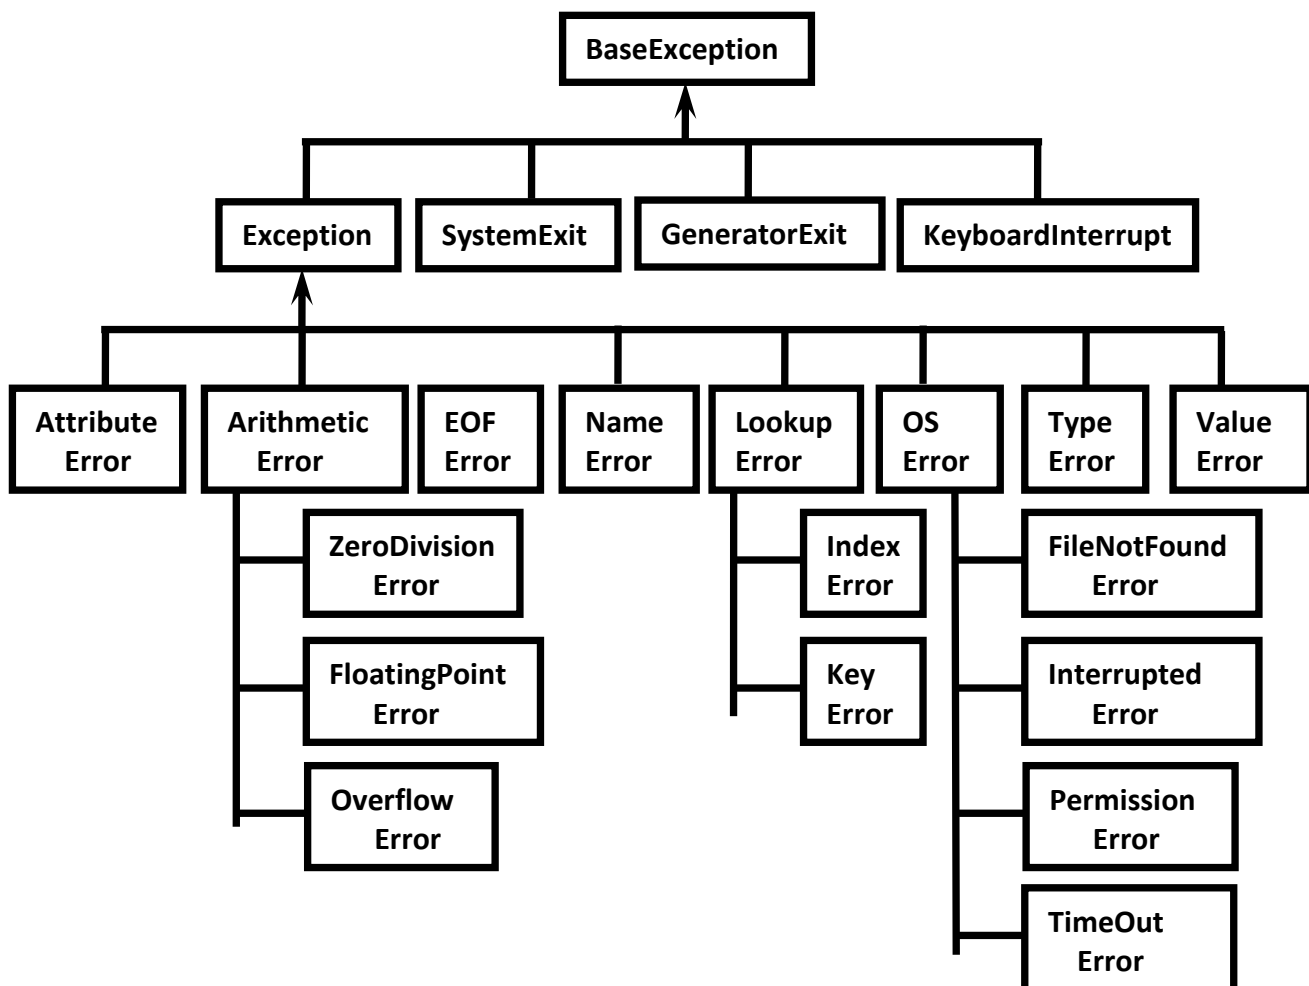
BaseException

Exception

SystemExit

GeneratorExit

KeyboardInterrupt

Attribute Error

Arithmetic Error

EOF Error

Name Error

Lookup Error

OS Error

Type Error

Value Error

ZeroDivision Error

FloatingPoint Error

Overflow Error

Index Error

Key Error

FileNotFound Error

Interrupted Error

Permission Error

TimeOut Error